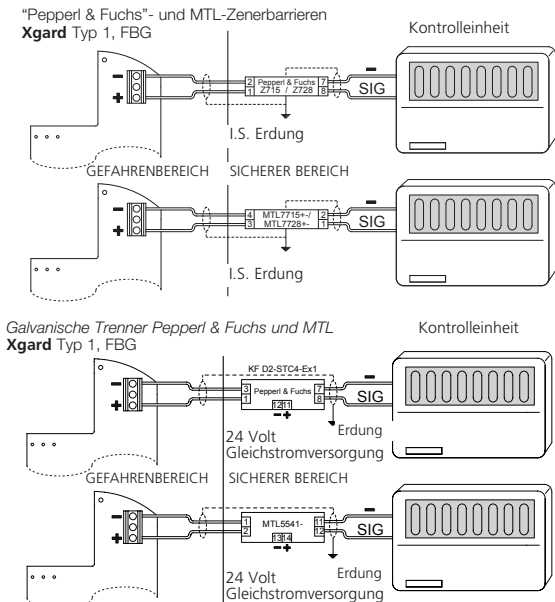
"Pepperl & Fuchs"- und MTL-Zenerbarrieren
**Xgard** Typ 1, FBG

Kontrolleinheit

–
+

2 Pepperl & Fuchs 7
1 Z715 / Z728 8

–
SIG

I.S. Erdung

GEFAHRENBEREICH SICHERER BEREICH

–
+

4 MTL7715+-/ 2
3 MTL7728+ 1

–
SIG

I.S. Erdung

*Galvanische Trenner Pepperl & Fuchs und MTL*
**Xgard** Typ 1, FBG

Kontrolleinheit

KF D2-STC4-Ex1

–
+

3 Pepperl & Fuchs 7
1 8
12 11
– +

–
SIG

Erdung

24 Volt
Gleichstromversorgung

GEFAHRENBEREICH SICHERER BEREICH

–
+

1 MTL5541- 11
2 12
13 14
– +

–
SIG

Erdung

24 Volt
Gleichstromversorgung